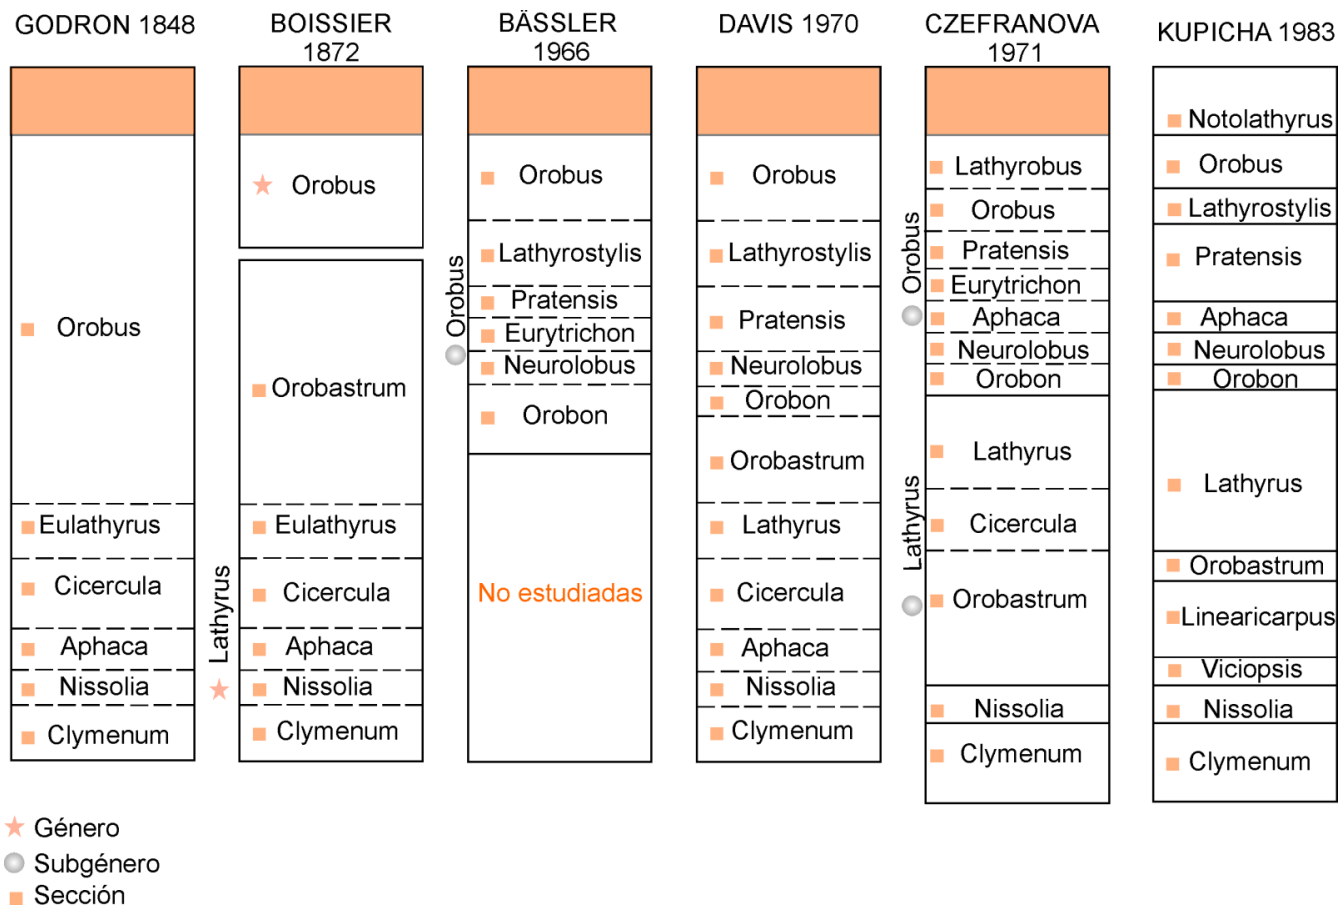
GODRON 1848

Orobus
Eulathyrus
Cicercula
Aphaca
Nissolia
Clymenum

BOISSIER 1872

Orobus
Lathyrus
Orobastrum
Eulathyrus
Cicercula
Aphaca
Nissolia
Clymenum

BÄSSLER 1966

Orobus
Orobus
Lathyrostylis
Pratensis
Eurytrichon
Neurolobus
Orobon
No estudiadas

DAVIS 1970

Orobus
Lathyrostylis
Pratensis
Neurolobus
Orobon
Orobastrum
Lathyrus
Cicercula
Aphaca
Nissolia
Clymenum

CZEFRANOVA 1971

Orobus
Lathyrobus
Orobus
Pratensis
Eurytrichon
Aphaca
Neurolobus
Orobon
Lathyrus
Lathyrus
Cicercula
Orobastrum
Nissolia
Clymenum

KUPICHA 1983

Notolathyrus
Orobus
Lathyrostylis
Pratensis
Aphaca
Neurolobus
Orobon
Lathyrus
Orobastrum
Linearicarpus
Viciopsis
Nissolia
Clymenum

Género
Subgénero
Sección